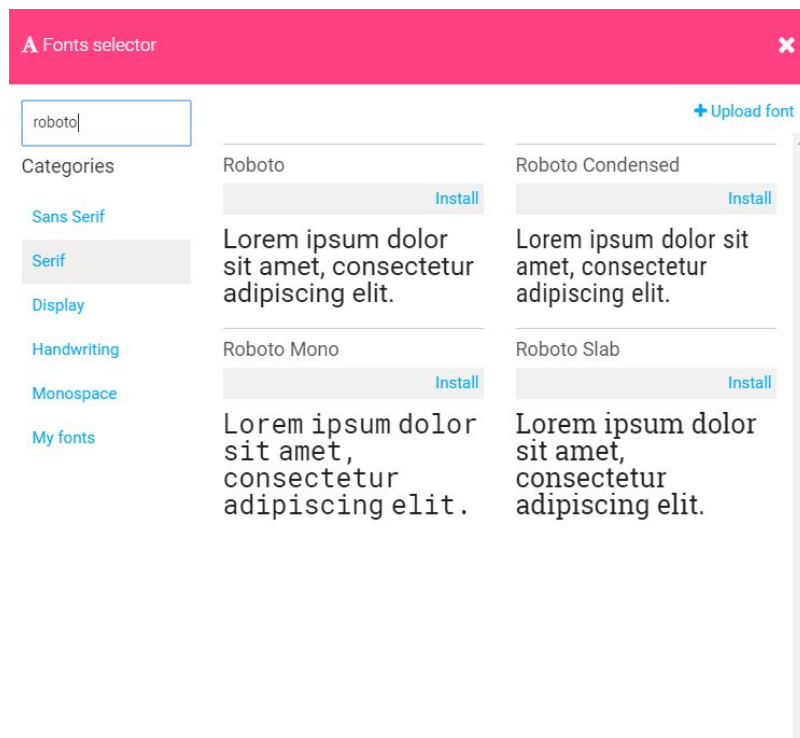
A Fonts selector

✖

roboto

+ Upload font

Categories

Sans Serif

Serif

Display

Handwriting

Monospace

My fonts

Roboto

Install

Lorem ipsum dolor sit amet, consectetur adipiscing elit.

Roboto Condensed

Install

Lorem ipsum dolor sit amet, consectetur adipiscing elit.

Roboto Mono

Install

Lorem ipsum dolor sit amet, consectetur adipiscing elit.

Roboto Slab

Install

Lorem ipsum dolor sit amet, consectetur adipiscing elit.